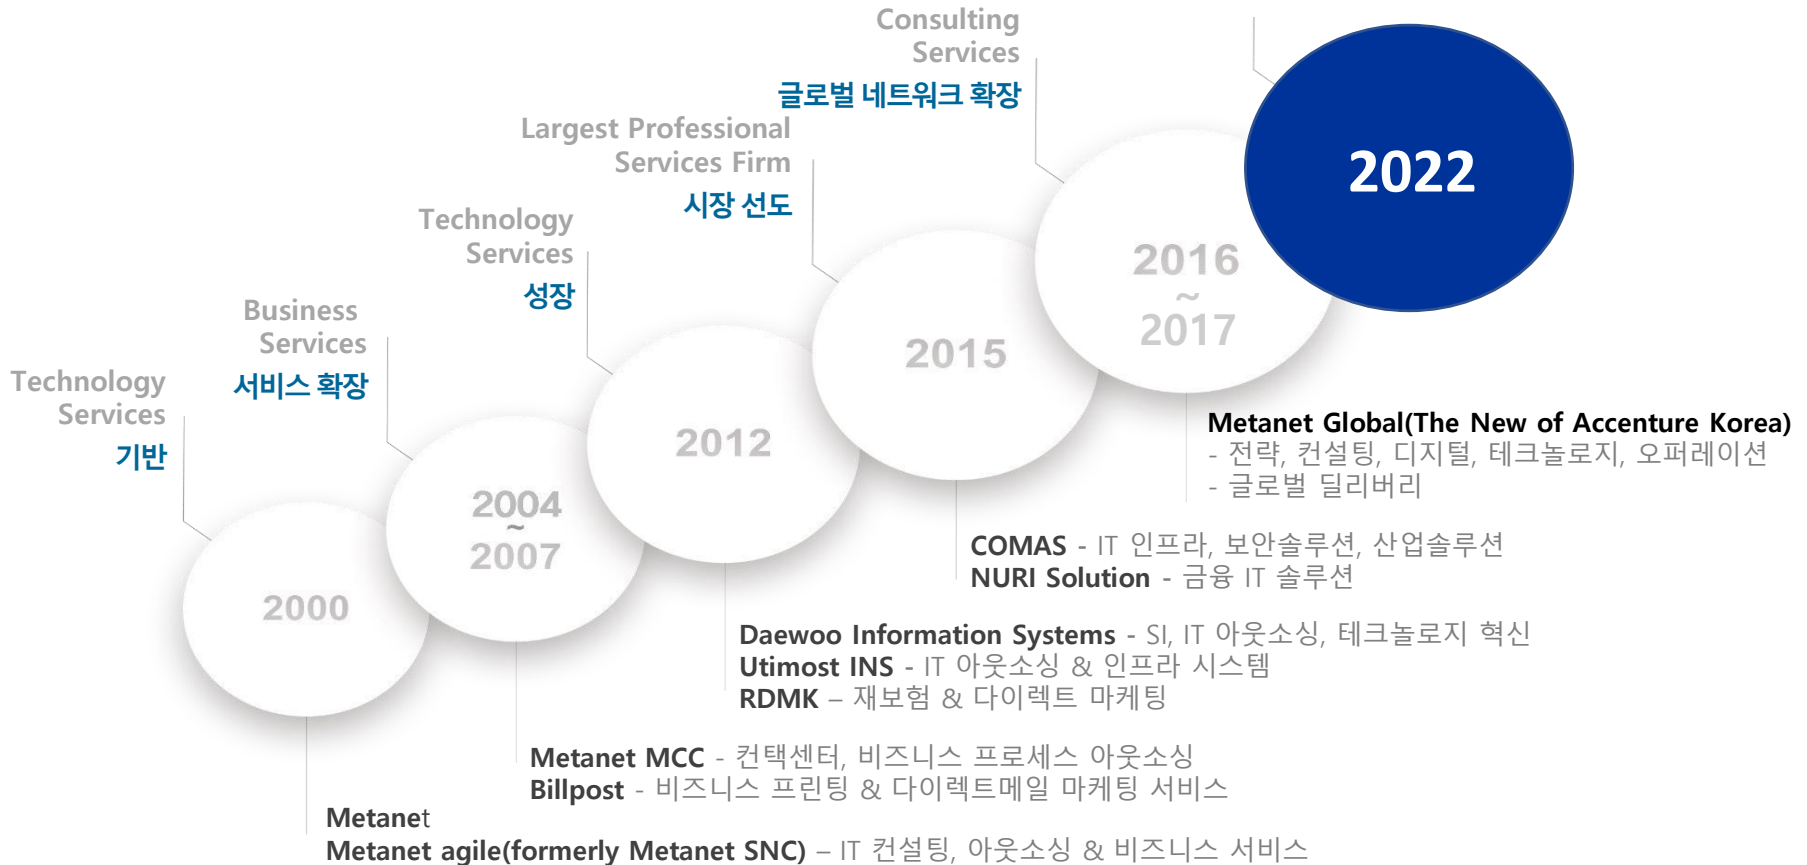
Consulting Services
글로벌 네트워크 확장

Largest Professional Services Firm
시장 선도

Technology Services
성장

Business Services
서비스 확장

Technology Services
기반

2022

2016 ~ 2017

2015

2012

2004 ~ 2007

2000

Metanet Global(The New of Accenture Korea)
- 전략, 컨설팅, 디지털, 테크놀로지, 오퍼레이션
- 글로벌 딜리버리

COMAS - IT 인프라, 보안솔루션, 산업솔루션
NURI Solution - 금융 IT 솔루션

Daewoo Information Systems - SI, IT 아웃소싱, 테크놀로지 혁신
Utimost INS - IT 아웃소싱 & 인프라 시스템
RDMK – 재보험 & 다이렉트 마케팅

Metanet MCC - 컨택센터, 비즈니스 프로세스 아웃소싱
Billpost - 비즈니스 프린팅 & 다이렉트메일 마케팅 서비스

Metanet
Metanet agile(formerly Metanet SNC) – IT 컨설팅, 아웃소싱 & 비즈니스 서비스